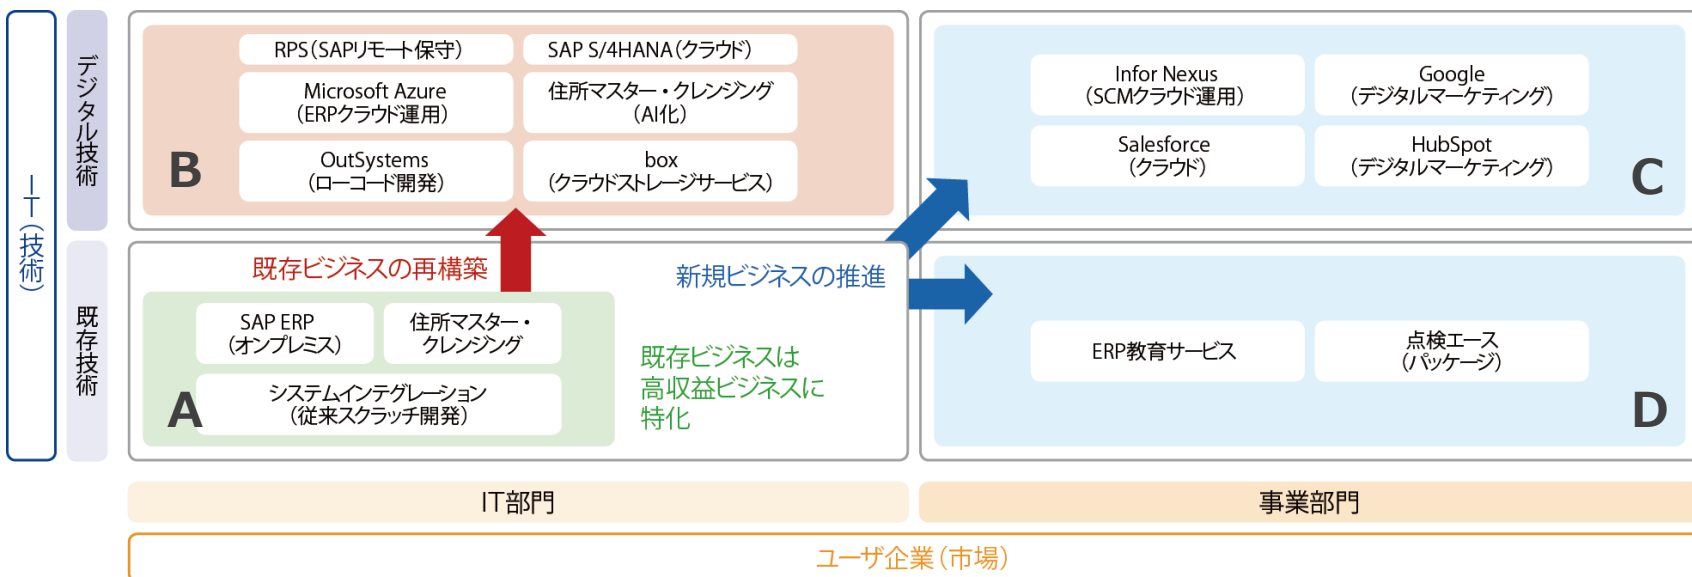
IT(技術)

デジタル技術

既存技術

RPS(SAPリモート保守)

SAP S/4HANA(クラウド)

Microsoft Azure
(ERPクラウド運用)

住所マスター・クレンジング
(AI化)

B

OutSystems
(ローコード開発)

box
(クラウドストレージサービス)

Infor Nexus
(SCMクラウド運用)

Google
(デジタルマーケティング)

Salesforce
(クラウド)

HubSpot
(デジタルマーケティング)

C

既存ビジネスの再構築

新規ビジネスの推進

SAP ERP
(オンプレミス)

住所マスター・
クレンジング

システムインテグレーション
(従来スクラッチ開発)

A

既存ビジネスは
高収益ビジネスに
特化

ERP教育サービス

点検エース
(パッケージ)

D

IT部門

事業部門

ユーザ企業(市場)